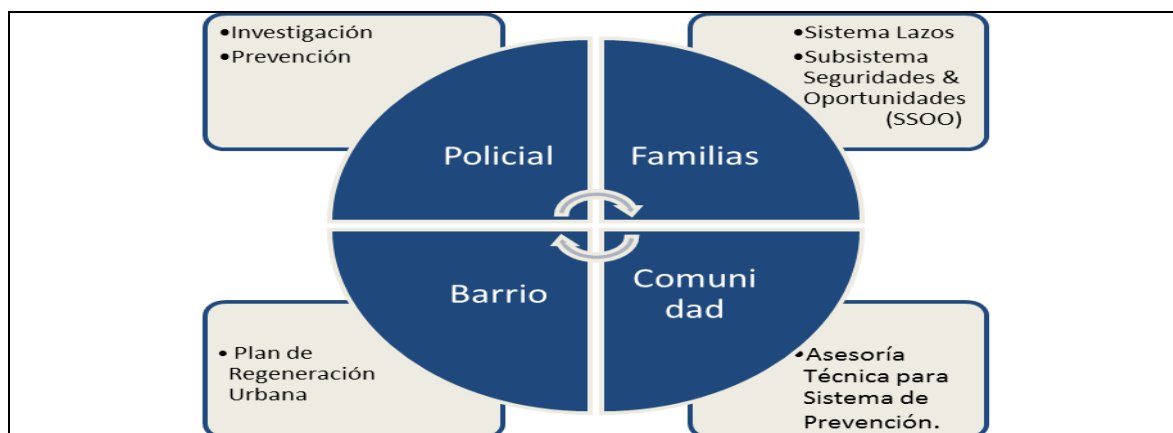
•Investigación
•Prevención

•Sistema Lazos
•Subsistema Seguridades & Oportunidades (SSOO)

Policial

Familias

Barrio

Comuni dad

• Plan de Regeneración Urbana

•Asesoría Técnica para Sistema de Prevención.